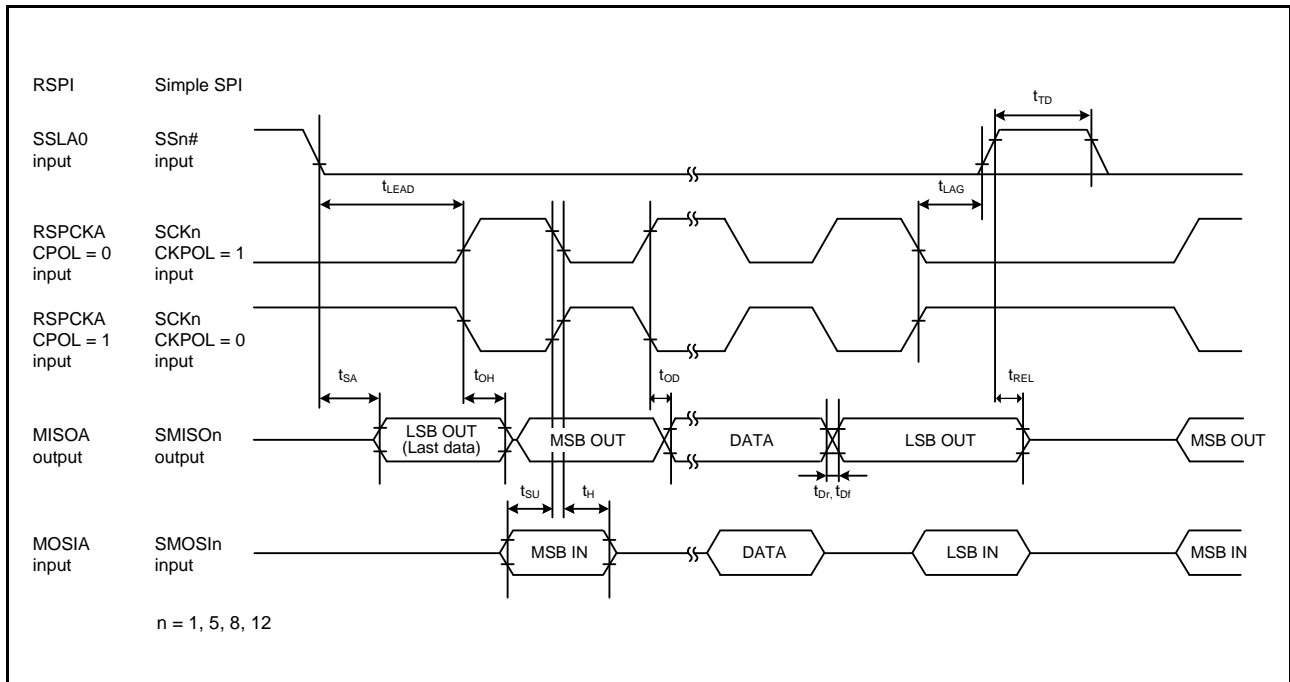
RSPI

Simple SPI

$t_{TD}$

SSLA0 input

SSn# input

$t_{LEAD}$

$t_{LAG}$

RSPCKA CPOL = 0 input

SCKn CKPOL = 1 input

RSPCKA CPOL = 1 input

SCKn CKPOL = 0 input

$t_{SA}$

$t_{OH}$

$t_{OD}$

$t_{REL}$

MISOA output

SMISOn output

LSB OUT (Last data)

MSB OUT

DATA

LSB OUT

MSB OUT

$t_{SU}$

$t_{H}$

$t_{Dr}, t_{Df}$

MOSIA input

SMOSIn input

MSB IN

DATA

LSB IN

MSB IN

n = 1, 5, 8, 12